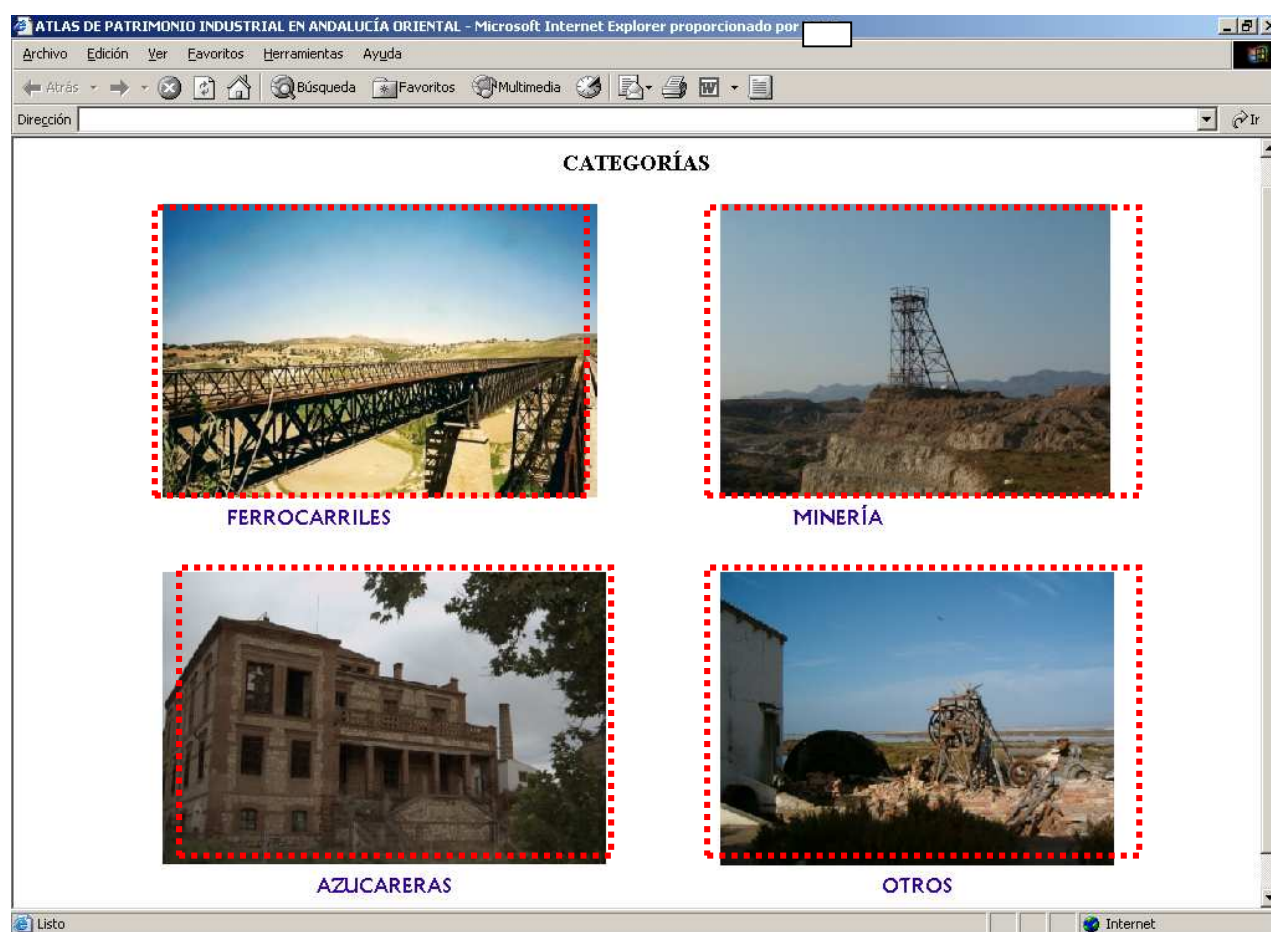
ATLAS DE PATRIMONIO INDUSTRIAL EN ANDALUCÍA ORIENTAL - Microsoft Internet Explorer proporcionado por

Archivo Edición Ver Favoritos Herramientas Ayuda

Atrás Búsqueda Favoritos Multimedia

Dirección Ir

CATEGORÍAS

FERROCARRILES

MINERÍA

AZUCARERAS

OTROS

Listo

Internet